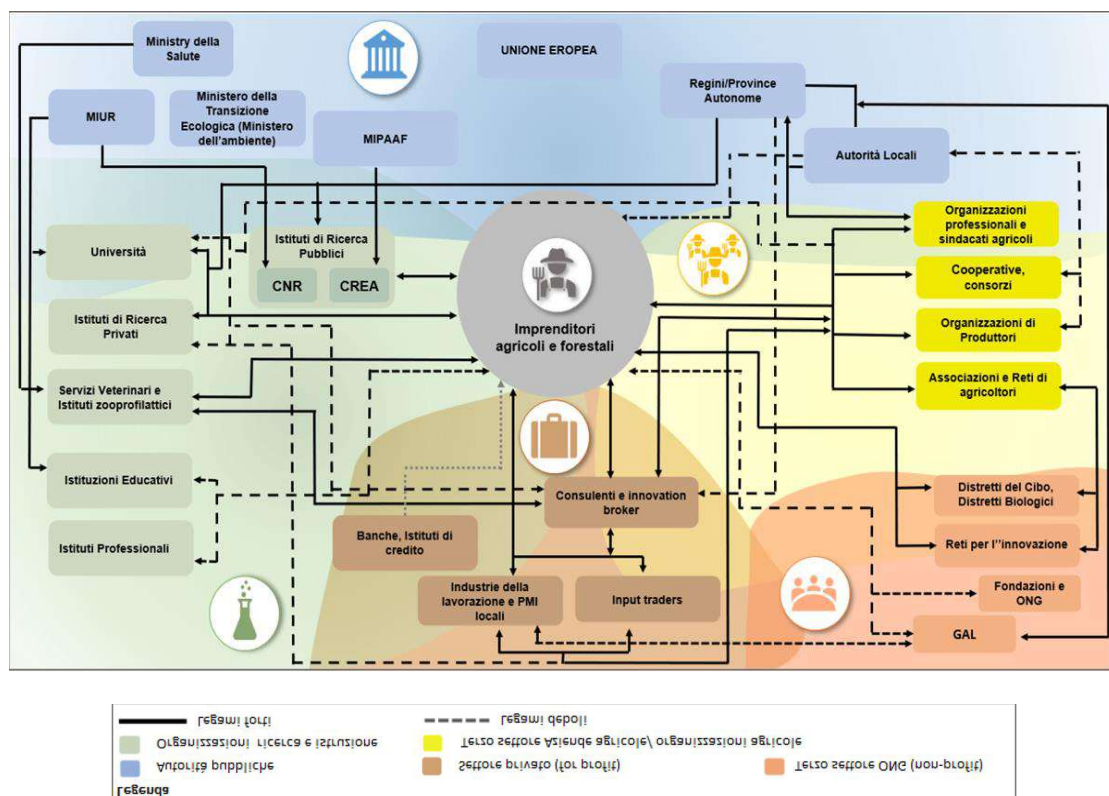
Ministry della Salute

UNIONE EROPEA

Regini/Province Autonome

MIUR

Ministero della Transizione Ecologica (Ministero dell'ambiente)

MIPAAF

Autorità Locali

Organizzazioni professionali e sindacati agricoli

Università

Istituti di Ricerca Pubblici

CNR

CREA

Cooperative, consorzi

Istituti di Ricerca Privati

Imprenditori agricoli e forestali

Organizzazioni di Produttori

Servizi Veterinari e Istituti zooprofilattici

Associazioni e Reti di agricoltori

Distretti del Cibo, Distretti Biologici

Istituzioni Educativi

Consulenti e innovation broker

Banche, Istituti di credito

Reti per l''innovazione

Istituti Professionali

Industrie della lavorazione e PMI locali

Input traders

Fondazioni e ONG

GAL

Legami forti

Legami deboli

Organizzazioni ricerca e istruzione

Terzo settore Aziende agricole/ organizzazioni agricole

Autorità pubbliche

Settore privato (for profit)

Terzo settore ONG (non-profit)

Legenda